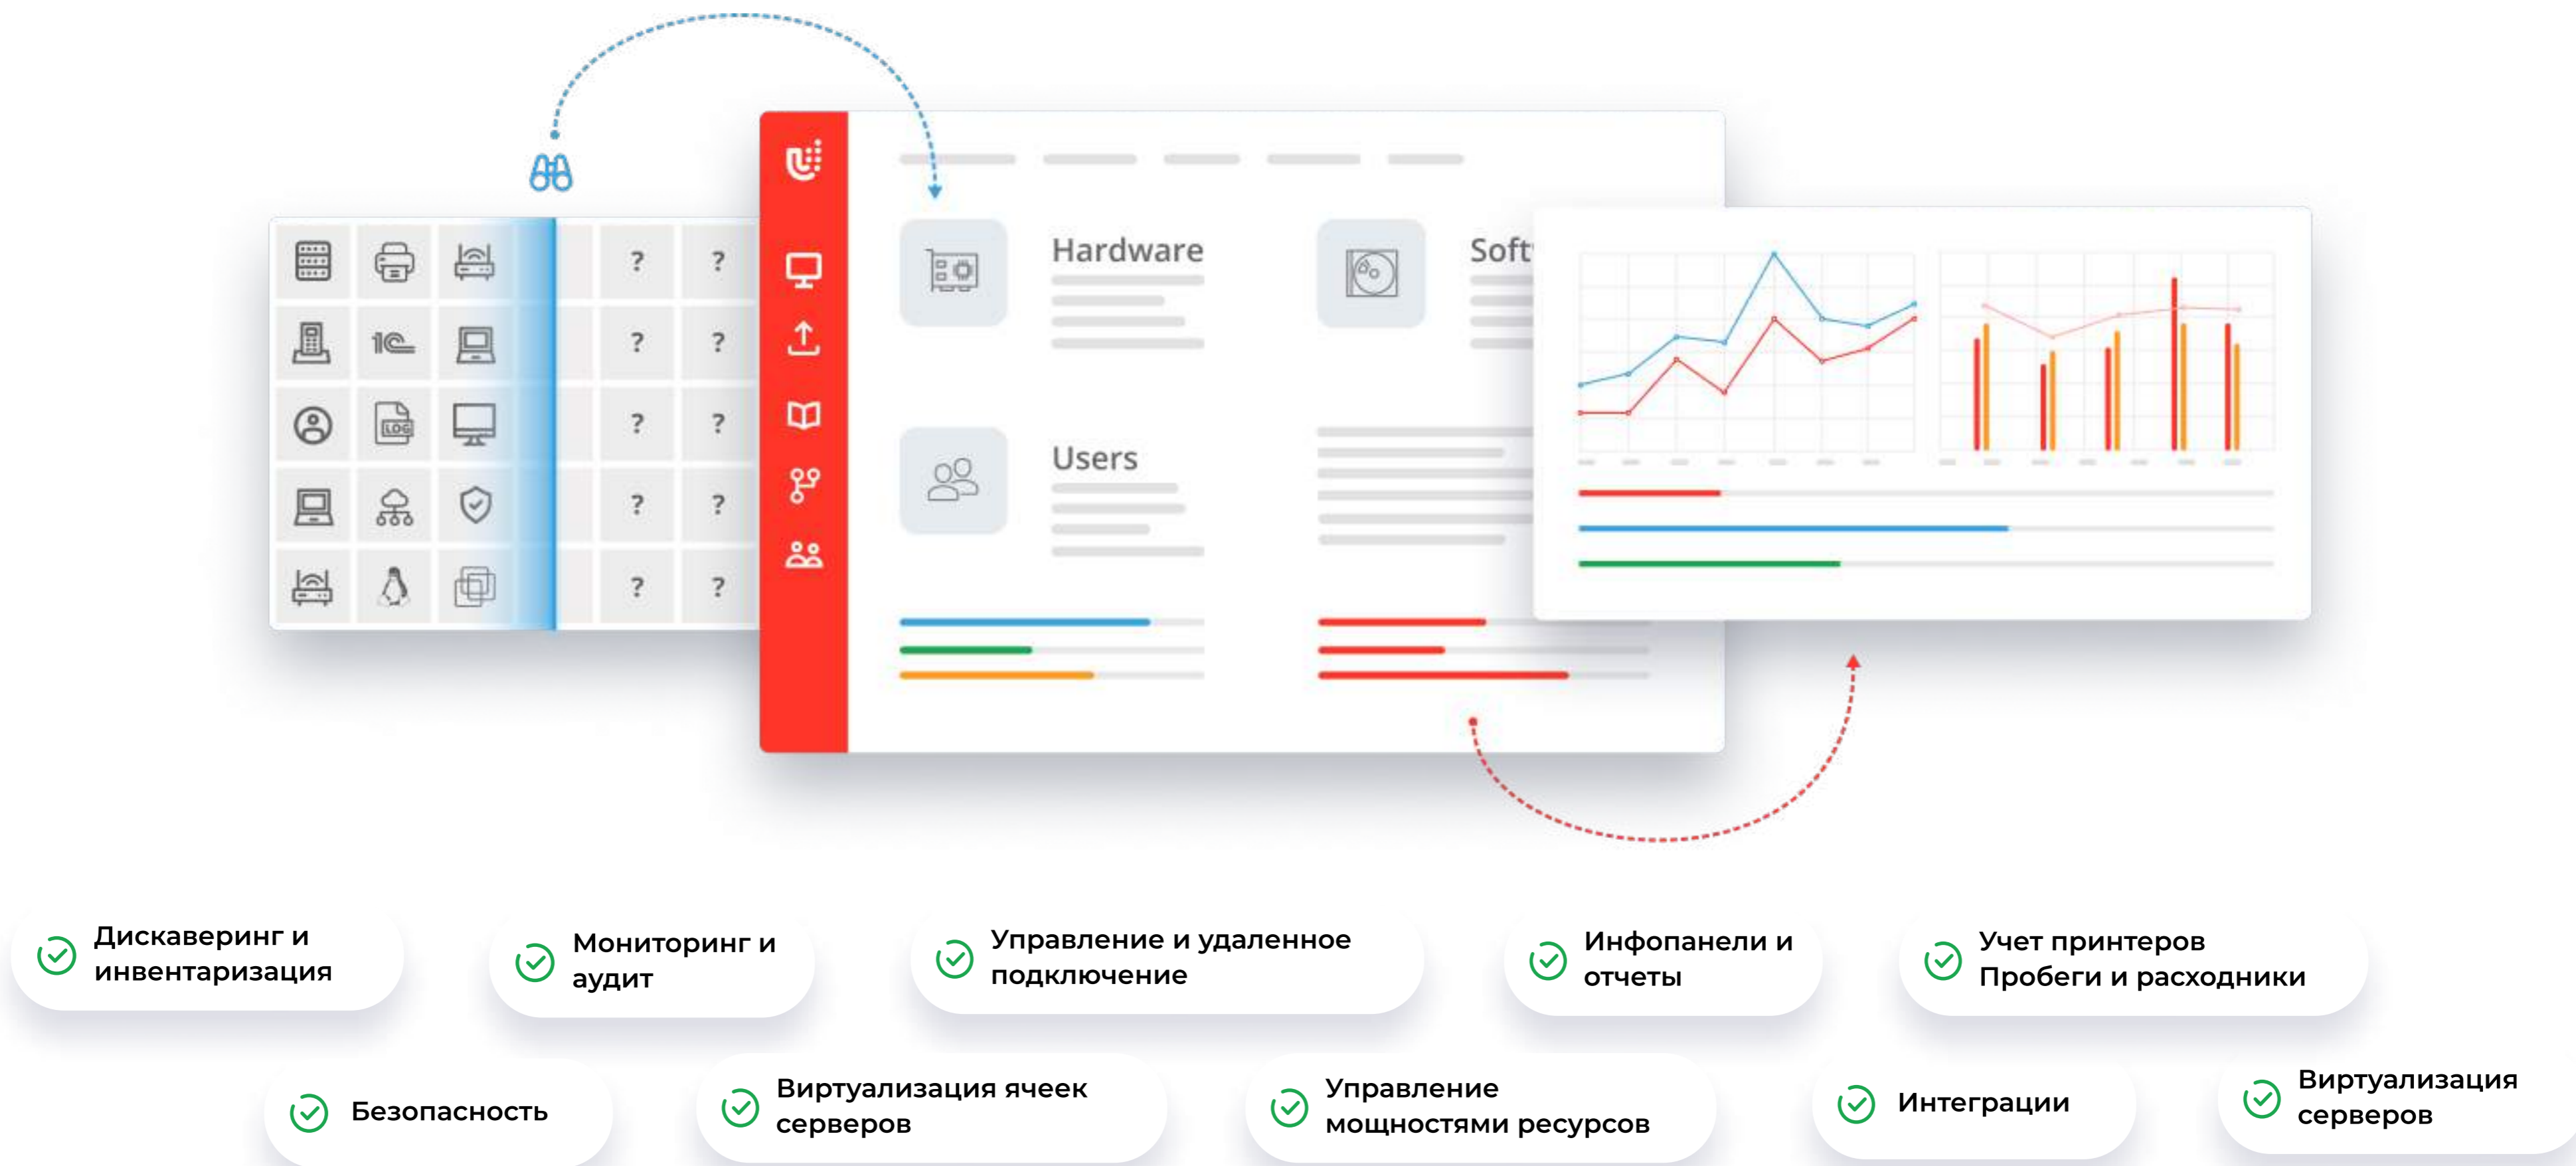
?
?
?
?
?
?
?
?
?
?

Hardware

Soft

Users

Дискаверинг и инвентаризация

Мониторинг и аудит

Управление и удаленное подключение

Инфопанели и отчеты

Учет принтеров Пробеги и расходники

Безопасность

Виртуализация ячеек серверов

Управление мощностями ресурсов

Интеграции

Виртуализация серверов